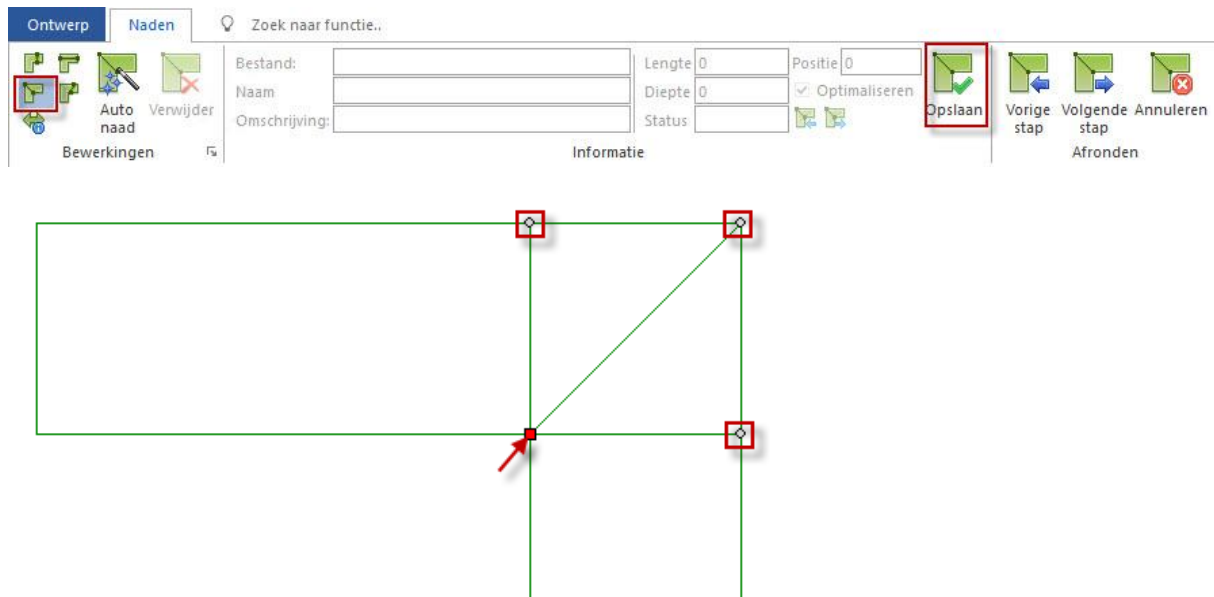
Ontwerp Naden Zoek naar functie..

Auto naad Verwijder
Bewerkingen

Bestand:
Naam
Omschrijving:
Lengte 0
Diepte 0
Status
Positie 0
Optimaliseren
Informatie

Opslaan

Vorige stap Volgende stap Annuleren
Afronden